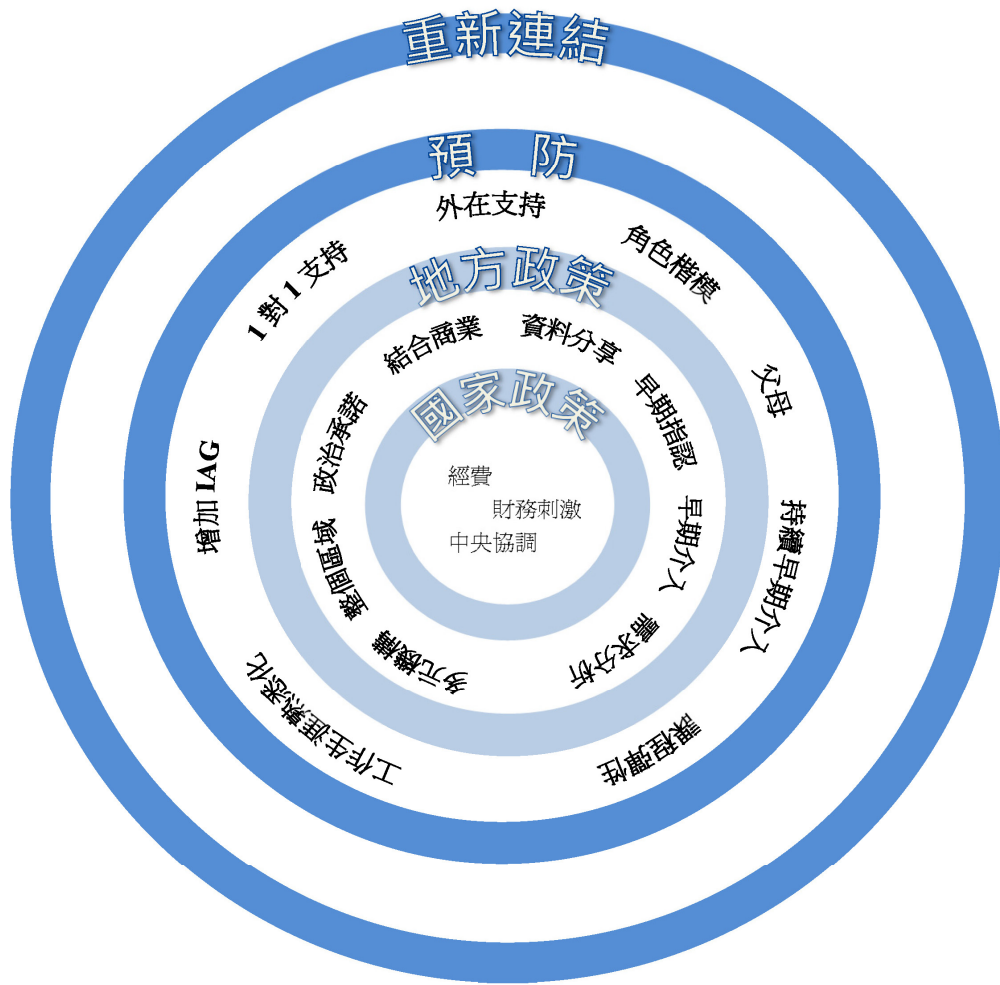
重新連結

預　防

外在支持

角色楷模

父母

持續早期介入

課程彈性

工作生涯系統化

增加 IAG

1 對 1 支持

地方政策

結合商業

資料分享

早期指認

早期介入

需求分析

多元機構

整個區域

政治承諾

國家政策

經費

財務刺激

中央協調